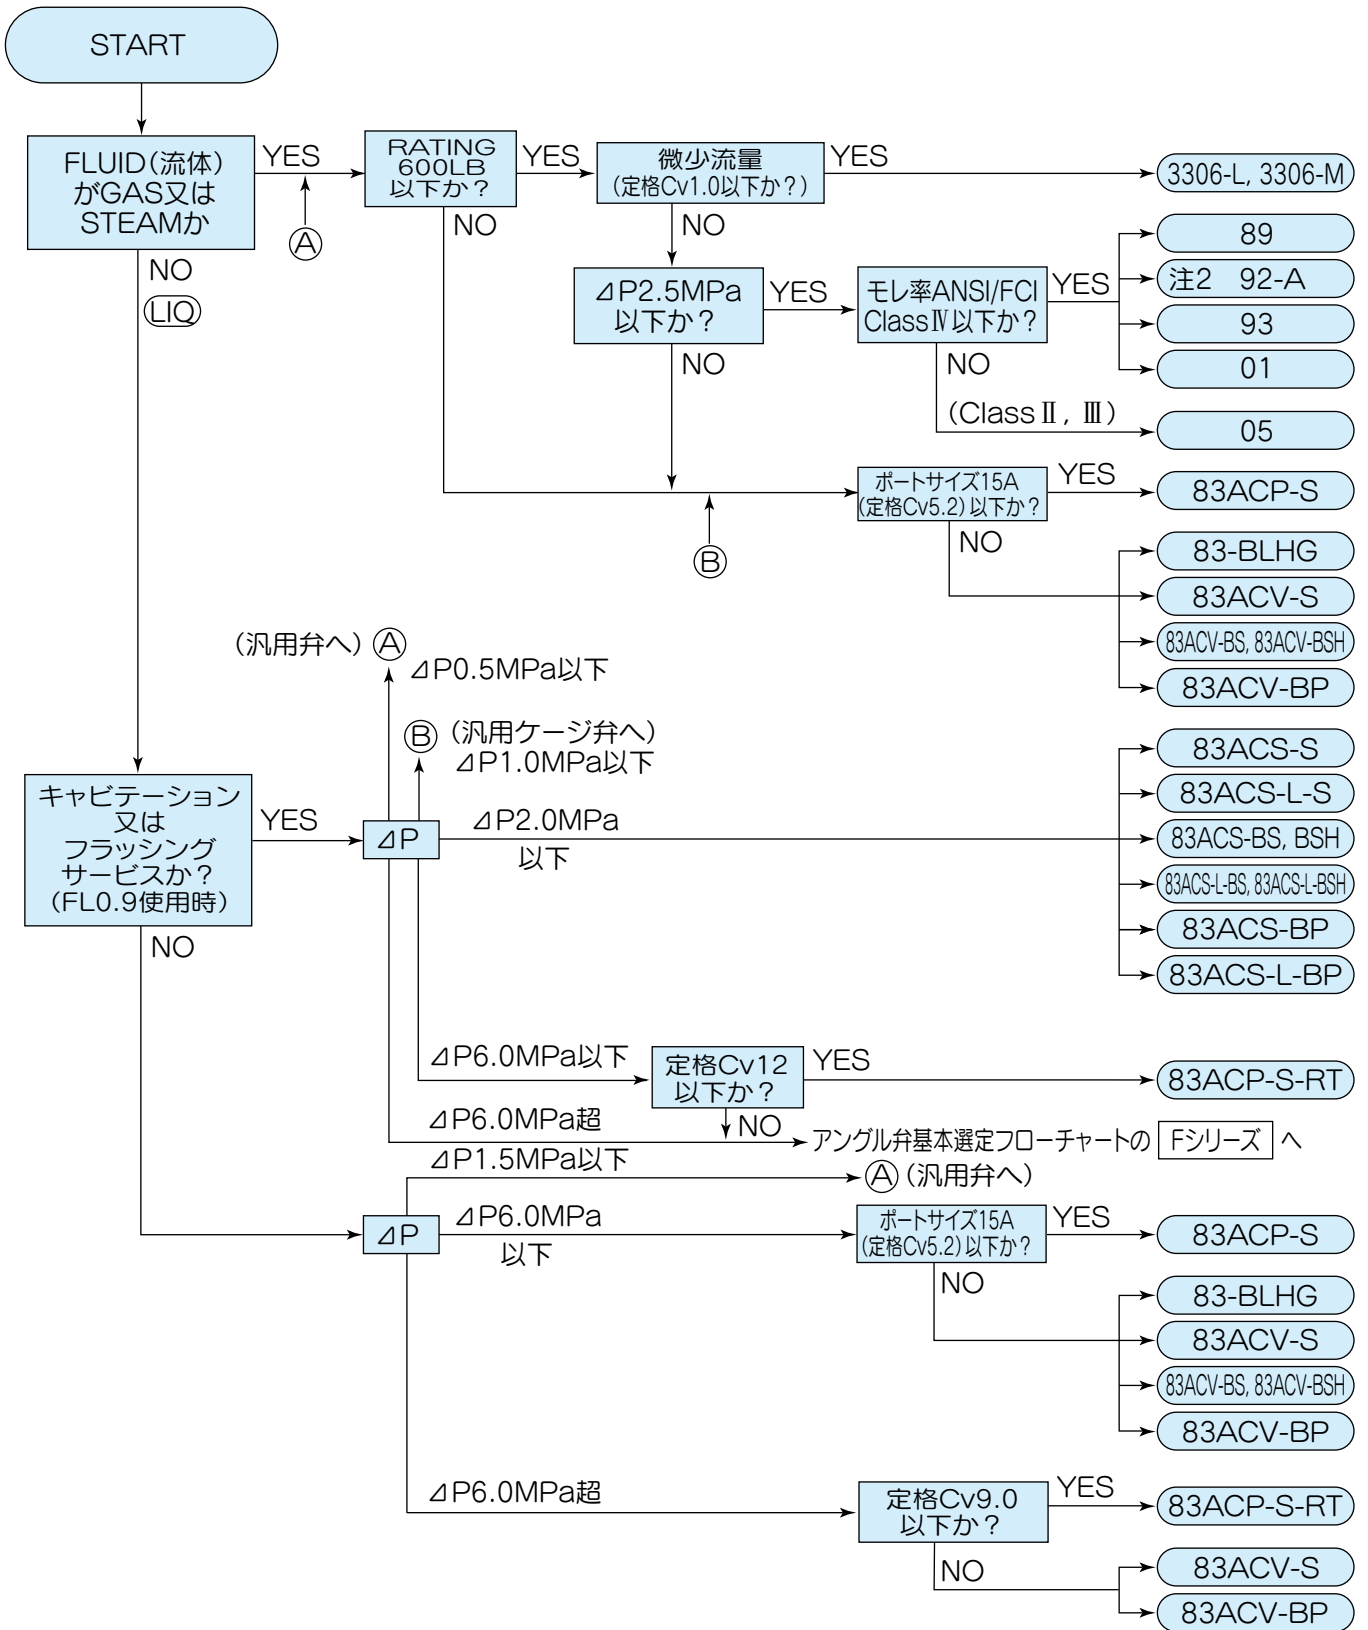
START

FLUID(流体)がGAS又はSTEAMか

YES

Ⓐ

RATING 600LB 以下か？

YES

微少流量 (定格Cv1.0以下か?)

YES

3306-L, 3306-M

NO

NO

⊿P2.5MPa 以下か？

YES

モレ率ANSI/FCI ClassⅣ以下か？

YES

89

注2 92-A

93

01

NO

(ClassⅡ, Ⅲ)

05

NO

ポートサイズ15A (定格Cv5.2) 以下か？

YES

83ACP-S

Ⓑ

NO

83-BLHG

83ACV-S

83ACV-BS, 83ACV-BSH

83ACV-BP

NO

LIQ

(汎用弁へ) Ⓐ

⊿P0.5MPa以下

Ⓑ (汎用ケージ弁へ)

⊿P1.0MPa以下

キャビテーション 又は フラッシング サービスか？ (FL0.9使用時)

YES

⊿P

⊿P2.0MPa 以下

83ACS-S

83ACS-L-S

83ACS-BS, BSH

83ACS-L-BS, 83ACS-L-BSH

83ACS-BP

83ACS-L-BP

NO

⊿P6.0MPa以下

定格Cv12 以下か？

YES

83ACP-S-RT

⊿P6.0MPa超

NO

アングル弁基本選定フローチャートの Fシリーズ へ

⊿P1.5MPa以下

Ⓐ (汎用弁へ)

⊿P

⊿P6.0MPa 以下

ポートサイズ15A (定格Cv5.2) 以下か？

YES

83ACP-S

NO

83-BLHG

83ACV-S

83ACV-BS, 83ACV-BSH

83ACV-BP

⊿P6.0MPa超

定格Cv9.0 以下か？

YES

83ACP-S-RT

NO

83ACV-S

83ACV-BP